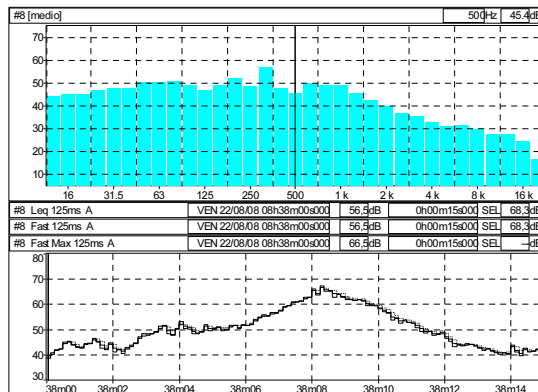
#8 [medio] 500 Hz 45.4dB

70
60
50
40
30
20
10

16 31.5 63 125 250 500 1 k 2 k 4 k 8 k 16 k

| #8 Leq 125ms A | VEN 22/08/08 08h38m00s000 | 56,5dB | 0h00m15s000 | SEL | 68,3dB |
|---|---|---|---|---|---|
| #8 Fast 125ms A | VEN 22/08/08 08h38m00s000 | 56,5dB | 0h00m15s000 | SEL | 68,3dB |
| #8 Fast Max 125ms A | VEN 22/08/08 08h38m00s000 | 66,5dB | 0h00m15s000 | SEL | —dB |

80
70
60
50
40
30

38m00 38m02 38m04 38m06 38m08 38m10 38m12 38m14